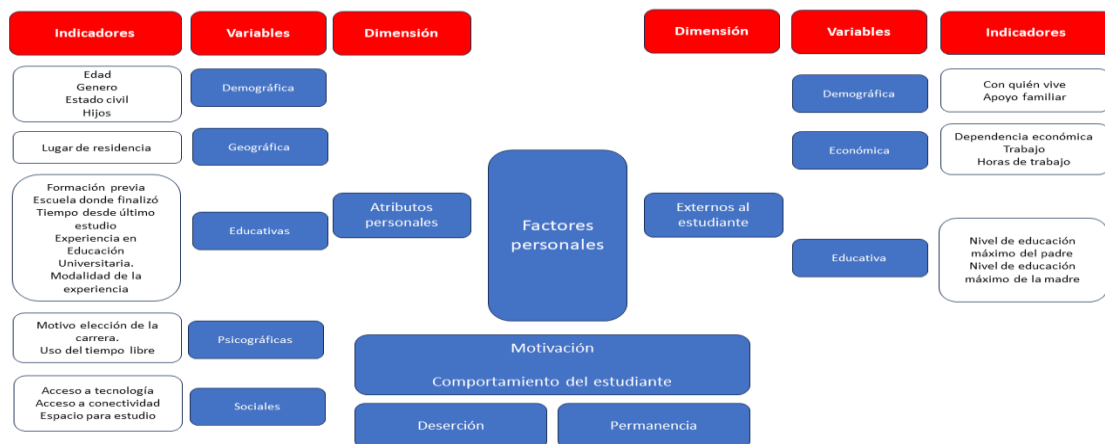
Indicadores

Variables

Dimensión

Dimensión

Variables

Indicadores

Edad
Genero
Estado civil
Hijos

Demográfica

Lugar de residencia

Geográfica

Formación previa
Escuela donde finalizó
Tiempo desde último estudio
Experiencia en Educación Universitaria.
Modalidad de la experiencia

Educativas

Atributos personales

Motivo elección de la carrera.
Uso del tiempo libre

Psicográficas

Acceso a tecnología
Acceso a conectividad
Espacio para estudio

Sociales

Factores personales

Externos al estudiante

Demográfica

Con quién vive
Apoyo familiar

Económica

Dependencia económica
Trabajo
Horas de trabajo

Educativa

Nivel de educación máximo del padre
Nivel de educación máximo de la madre

Motivación

Comportamiento del estudiante

Deserción

Permanencia